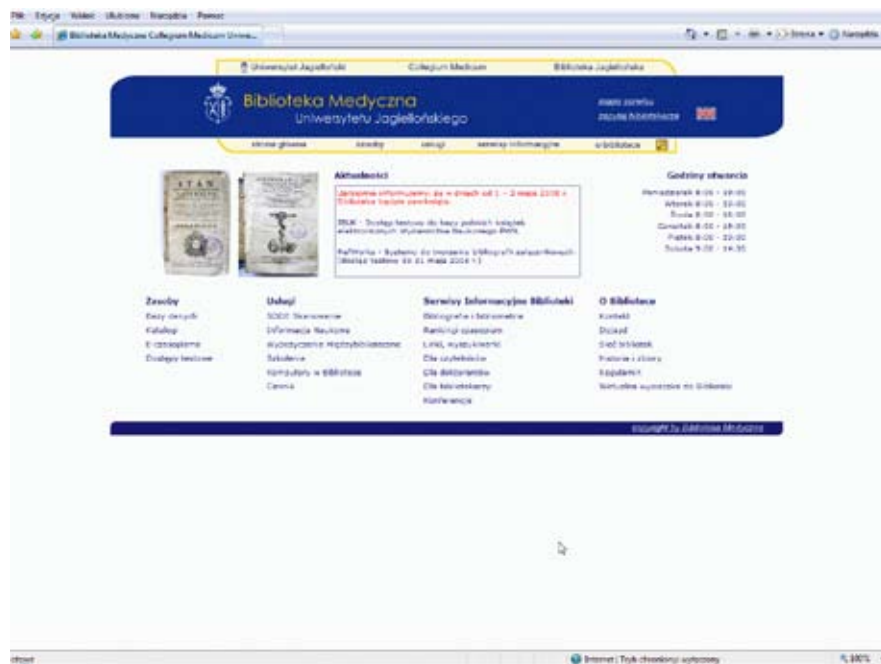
Plik Edycja Widok Ulubione Narzędzia Pomoc

Biblioteka Medyczna Collegium Medicum Uniwe...

Strona ▾ Narzędzia

Uniwersytet Jagielloński | Collegium Medicum | Biblioteka Jagiellońska

Biblioteka Medyczna
Uniwersytetu Jagiellońskiego

mapa serwisu
zapytaj bibliotekarza

strona główna | zasoby | usługi | serwisy informacyjne | o bibliotece

Aktualności

Uprzejmie informujemy, że w dniach od 1 – 3 maja 2010 r. Biblioteka będzie nieczynna.

IBUK - Dostęp testowy do bazy polskich książek elektronicznych Wydawnictwa Naukowego PWN.

RefWorks - System do tworzenia bibliografii załącznikowych (dostęp testowy do 31 maja 2010 r.)

Godziny otwarcia

Poniedziałek 8:00 - 19:00
Wtorek 8:00 - 19:00
Środa 8:00 - 19:00
Czwartek 8:00 - 19:00
Piątek 8:00 - 19:00
Sobota 9:00 - 14:30

Zasoby
Bazy danych
Katalog
E-czasopisma
Dostępy testowe

Usługi
SOD: Skanowanie
Informacja Naukowa
Wypożyczenia Międzybiblioteczne
Szkolenia
Komputery w Bibliotece
Cennik

Serwisy Informacyjne Biblioteki
Bibliografia i bibliometria
Ranking czasopism
Linki, wyszukiwarki
Dla czytelników
Dla doktorantów
Dla bibliotekarzy
Konferencje

O Bibliotece
Kontakt
Dojazd
Sieć bibliotek
Historia i zbiory
Regulamin
Warunkowe wypożyczanie do Biblioteki

copyright by Biblioteka Medyczna

Internet | Tryb chroniony: wyłączony

100%